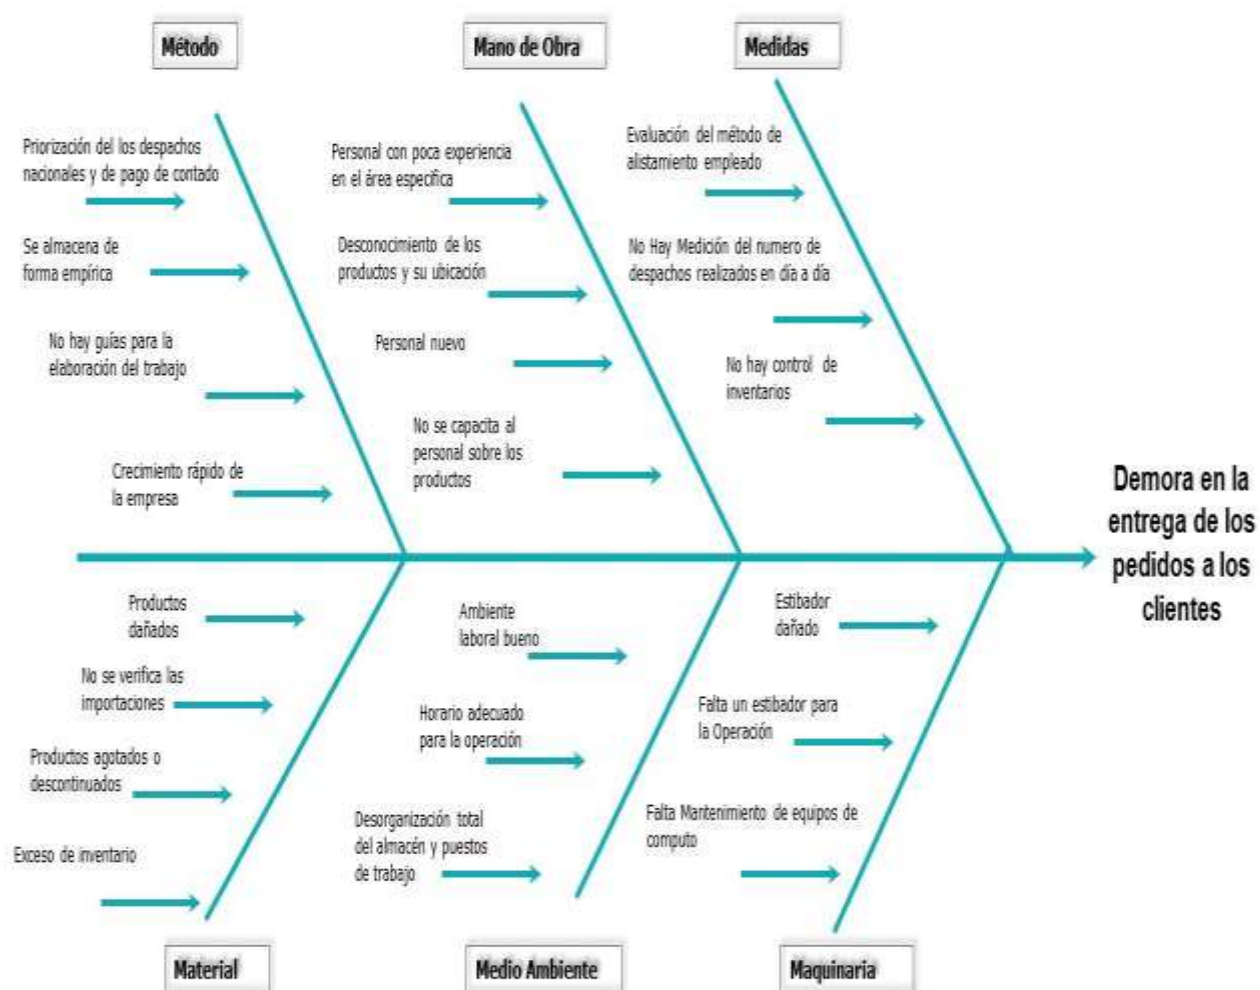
Método

Mano de Obra

Medidas

Priorización del los despachos nacionales y de pago de contado

Se almacena de forma empírica

No hay guías para la elaboración del trabajo

Crecimiento rápido de la empresa

Personal con poca experiencia en el área especifica

Desconocimiento de los productos y su ubicación

Personal nuevo

No se capacita al personal sobre los productos

Evaluación del método de alistamiento empleado

No Hay Medición del numero de despachos realizados en día a día

No hay control de inventarios

Demora en la entrega de los pedidos a los clientes

Productos dañados

No se verifica las importaciones

Productos agotados o descontinuados

Exceso de inventario

Ambiente laboral bueno

Horario adecuado para la operación

Desorganización total del almacén y puestos de trabajo

Estibador dañado

Falta un estibador para la Operación

Falta Mantenimiento de equipos de computo

Material

Medio Ambiente

Maquinaria